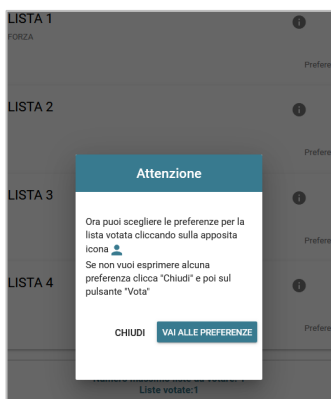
LISTA 1
FORZA

Prefere

LISTA 2

Prefere

LISTA 3

Prefere

LISTA 4

Prefere

Attenzione

Ora puoi scegliere le preferenze per la lista votata cliccando sulla apposita icona
Se non vuoi esprimere alcuna preferenza clicca "Chiudi" e poi sul pulsante "Vota"

CHIUDI VAI ALLE PREFERENZE

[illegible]
Liste votate:1